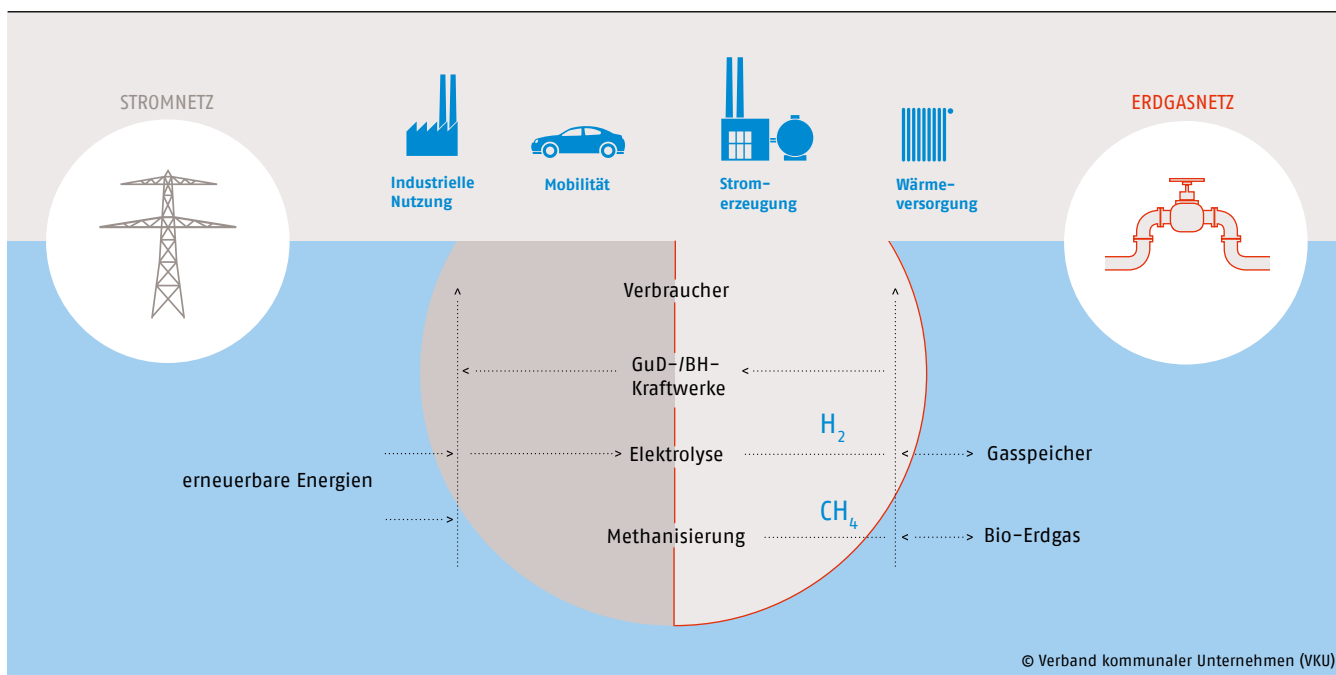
STROMNETZ

Industrielle Nutzung

Mobilität

Stromerzeugung

Wärmeversorgung

ERDGASNETZ

Verbraucher

GuD-/BH-Kraftwerke

$H_2$

erneuerbare Energien

Elektrolyse

Gasspeicher

$CH_4$

Methanisierung

Bio-Erdgas

© Verband kommunaler Unternehmen (VKU)